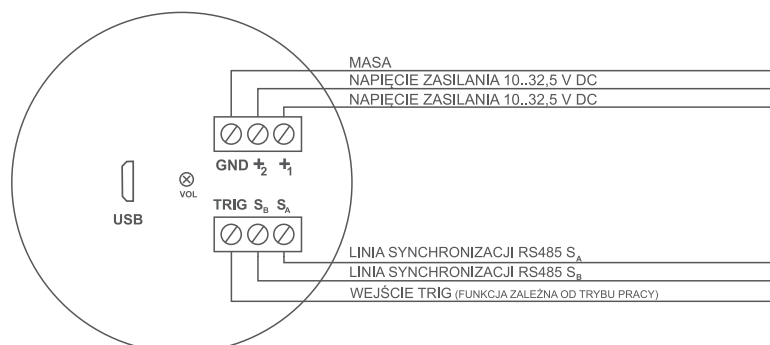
MASA
NAPIĘCIE ZASILANIA 10..32,5 V DC
NAPIĘCIE ZASILANIA 10..32,5 V DC

GND $+_2$ $+_1$

USB

VOL

TRIG $S_B$ $S_A$

LINIA SYNCHRONIZACJI RS485 $S_A$
LINIA SYNCHRONIZACJI RS485 $S_B$
WEJŚCIE TRIG (FUNKCJA ZALEŻNA OD TRYBU PRACY)